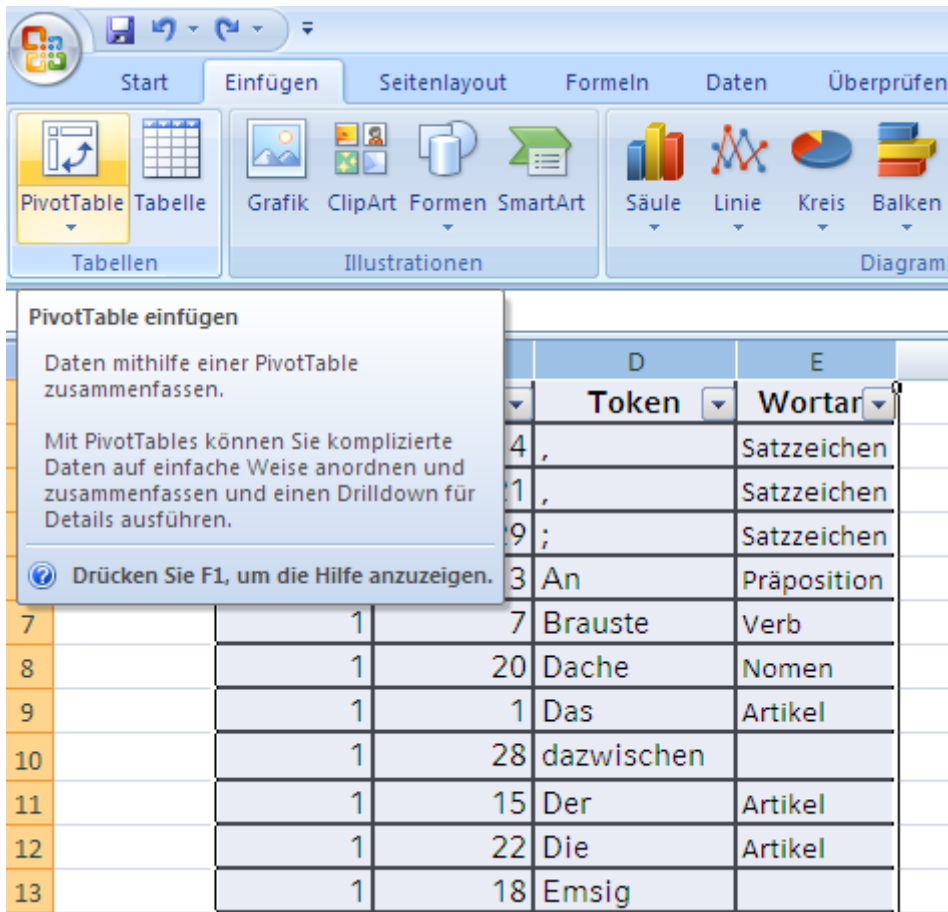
Start Einfügen Seitenlayout Formeln Daten Überprüfen

PivotTable Tabelle Grafik ClipArt Formen SmartArt Säule Linie Kreis Balken

Tabellen Illustrationen Diagram

PivotTable einfügen

Daten mithilfe einer PivotTable zusammenfassen.

Mit PivotTables können Sie komplizierte Daten auf einfache Weise anordnen und zusammenfassen und einen Drilldown für Details ausführen.

Drücken Sie F1, um die Hilfe anzuzeigen.

| | | | D | E |
|---|---|---|---|---|
| | | | Token | Wortar |
| | | 4 | , | Satzzeichen |
| | | 21 | , | Satzzeichen |
| | | 29 | ; | Satzzeichen |
| | | 3 | An | Präposition |
| 7 | 1 | 7 | Brauste | Verb |
| 8 | 1 | 20 | Dache | Nomen |
| 9 | 1 | 1 | Das | Artikel |
| 10 | 1 | 28 | dazwischen | |
| 11 | 1 | 15 | Der | Artikel |
| 12 | 1 | 22 | Die | Artikel |
| 13 | 1 | 18 | Emsig | |